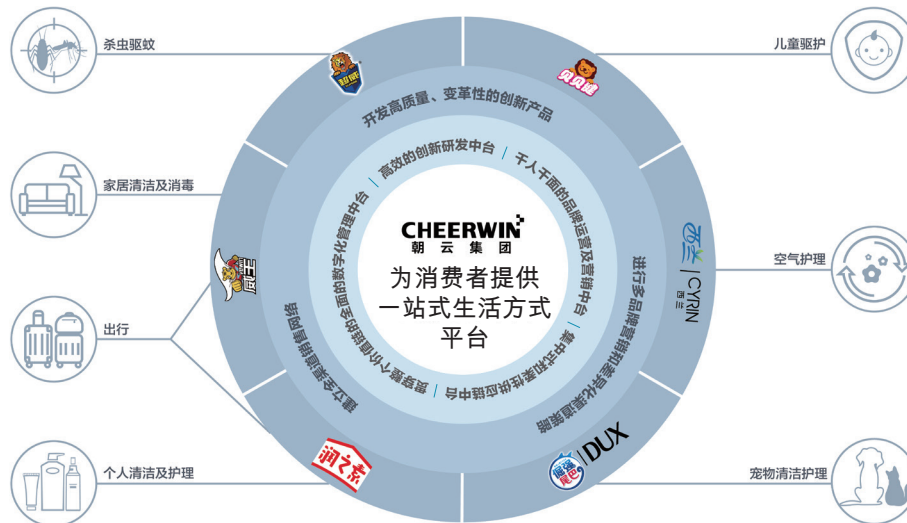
杀虫驱蚊

家居清洁及消毒

出行

个人清洁及护理

儿童驱护

空气护理

宠物清洁护理

开发高质量、变革性的创新产品

高效的创新研发中台

千人千面的品牌运营及营销中台

多个维度的数字化管理中台

CHEERWIN
朝云集团

为消费者提供
一站式生活方式
平台

进行多品牌营销和差异化渠道策略

集中式采购及柔性供应链中台

搭建多个营销网络覆盖的品牌

建立多渠道销售网络

CYRIN
西兰

DUX

润之素